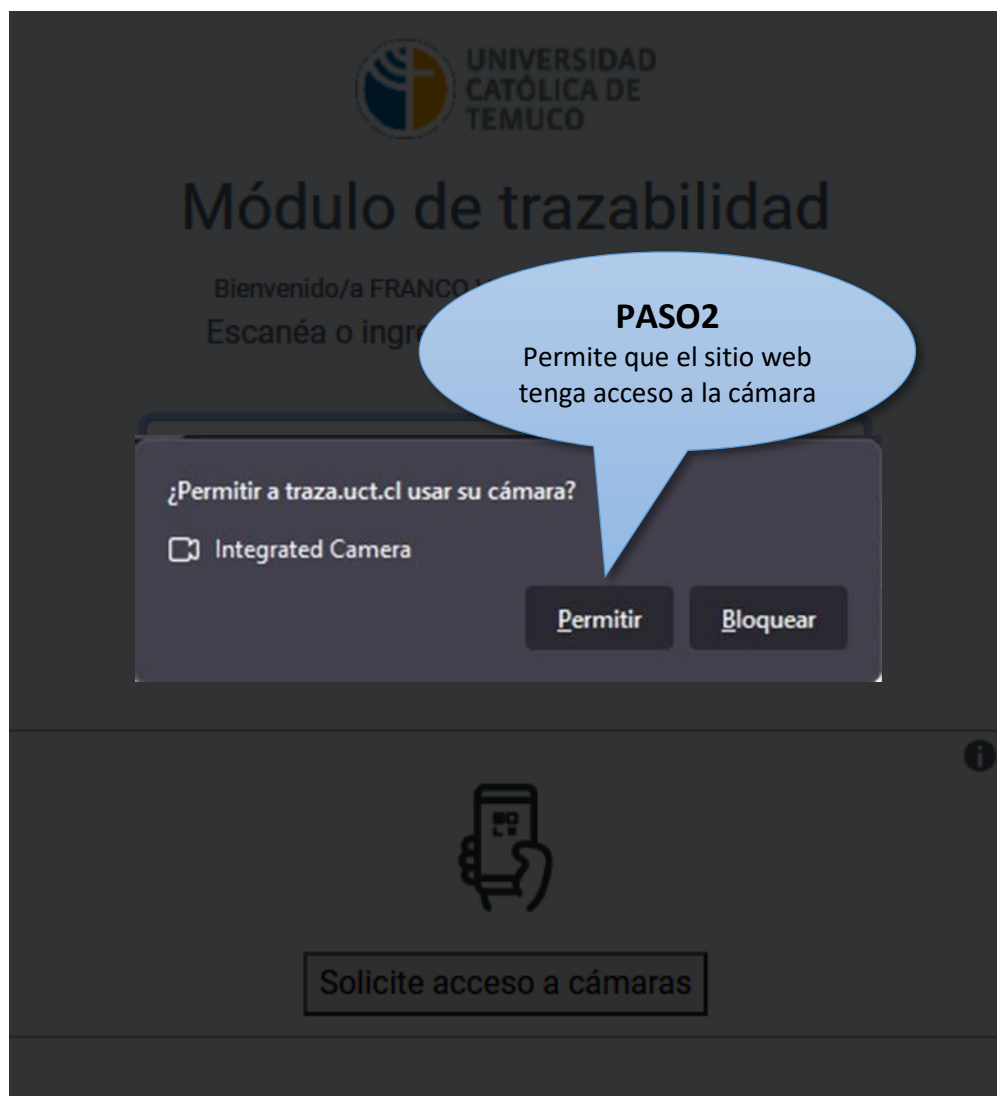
UNIVERSIDAD CATÓLICA DE TEMUCO

Módulo de trazabilidad

Bienvenido/a FRANCO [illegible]

Escanéa o ingre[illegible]

PASO2
Permite que el sitio web tenga acceso a la cámara

¿Permitir a traza.uct.cl usar su cámara?

Integrated Camera

Permitir

Bloquear

Solicite acceso a cámaras